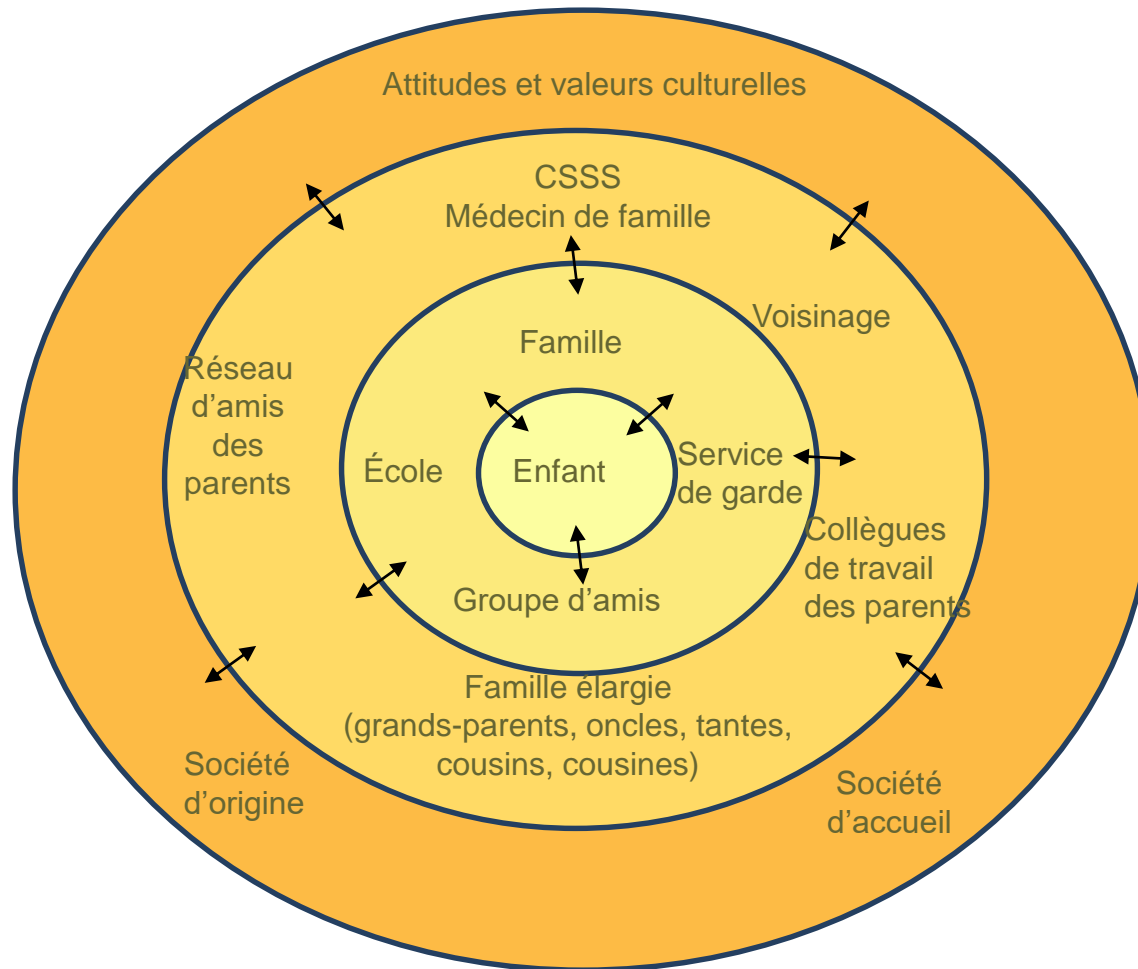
Attitudes et valeurs culturelles

CSSS
Médecin de famille

Voisinage

Famille

Réseau d'amis des parents

École

Enfant

Service de garde

Collègues de travail des parents

Groupe d'amis

Famille élargie (grands-parents, oncles, tantes, cousins, cousines)

Société d'origine

Société d'accueil